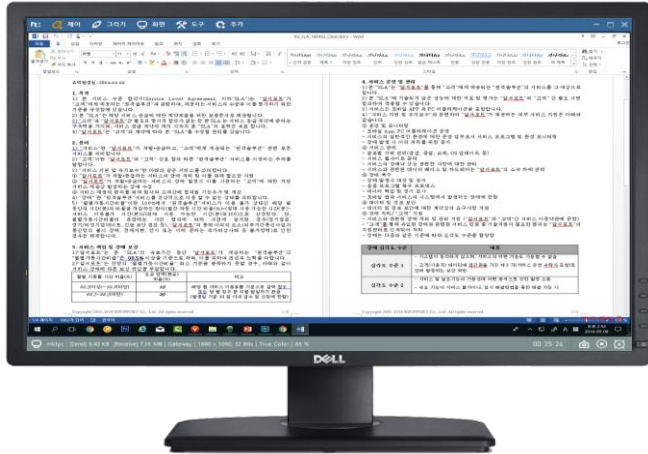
제어 그리기 화면 도구 추기

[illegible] - Word

1. 목적

2. 정의

3. 서비스 레벨 및 장애 보상

4. 서비스 운영 및 관리

장애 심각도 수준 | 내용

심각도 수준 1

심각도 수준 2

Copyright 2015 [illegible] All rights reserved

DELL

00 : 25 : 24